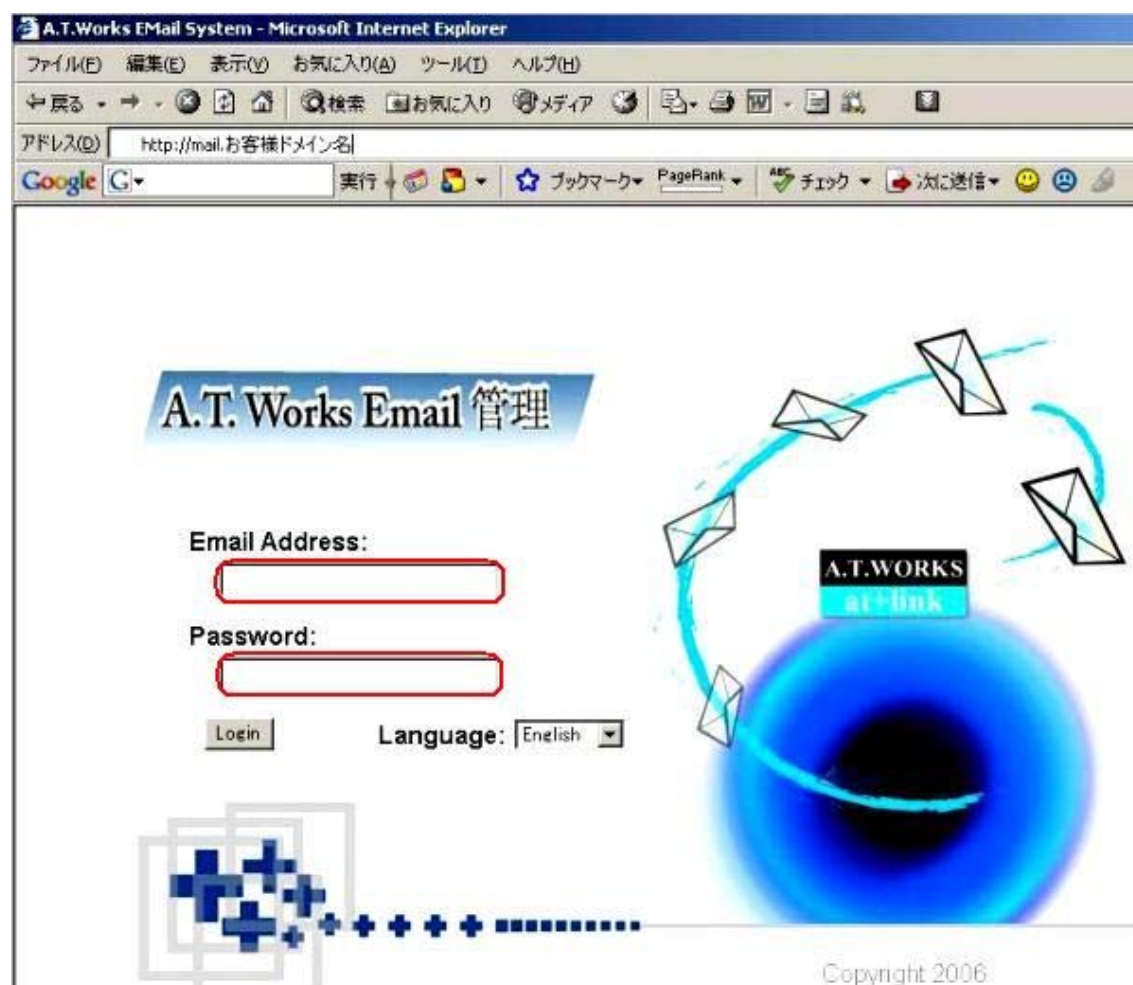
A.T.Works EMail System - Microsoft Internet Explorer
ファイル(F) 編集(E) 表示(V) お気に入り(A) ツール(T) ヘルプ(H)
戻る 検索 お気に入り メディア
アドレス(D) http://mail.お客様ドメイン名
Google G- 実行 ブックマーク PageRank チェック 次に送信

A.T. Works Email 管理

Email Address:

Password:

Login

Language: English

A.T.WORKS
at+link

Copyright 2006